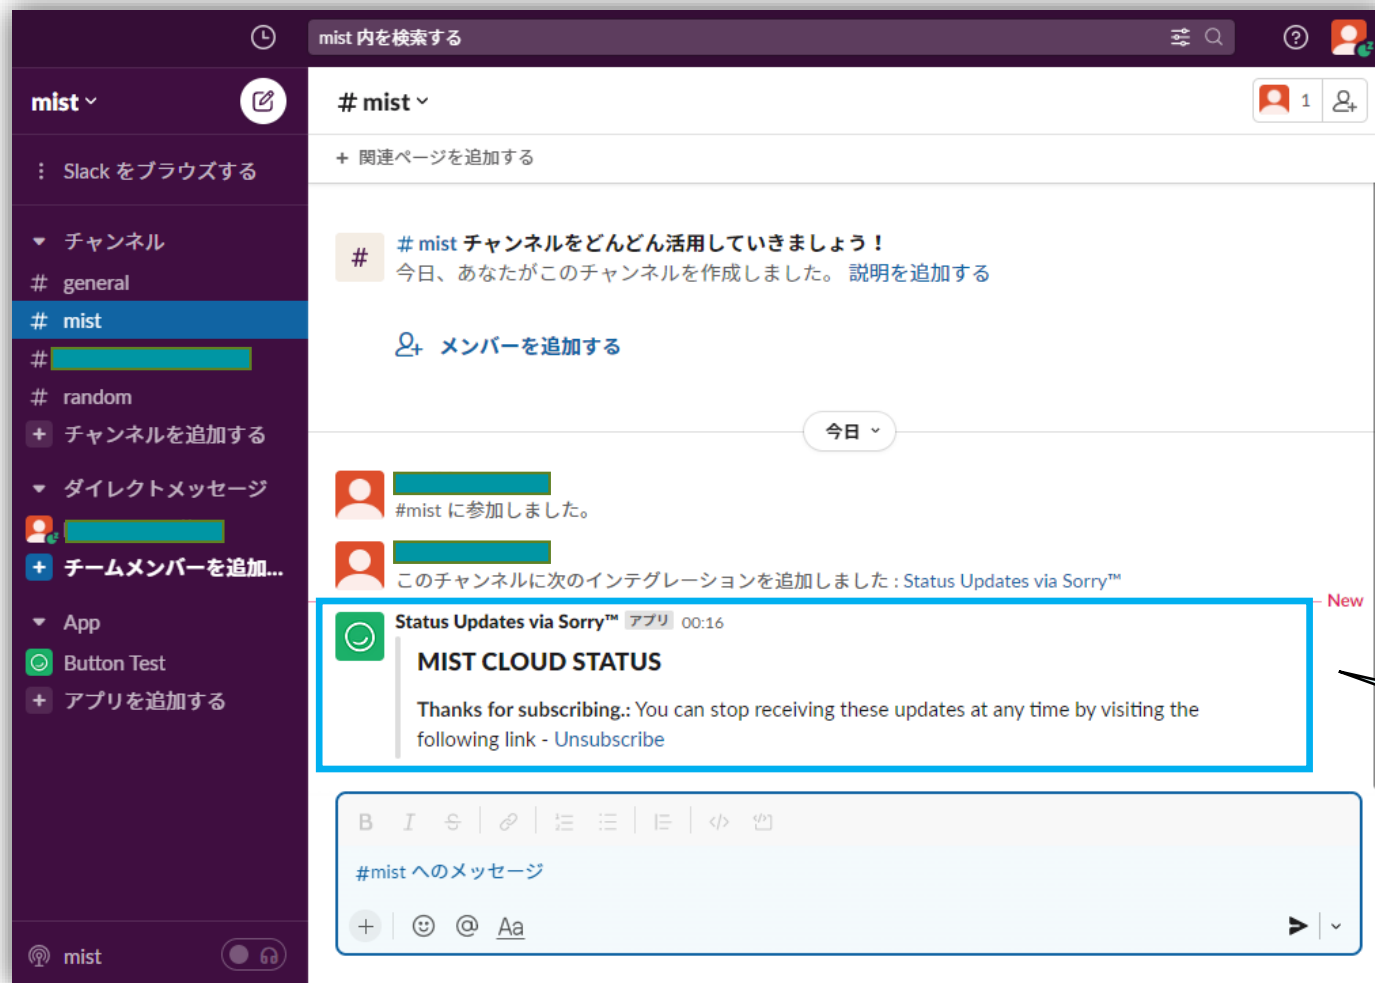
mist 内を検索する

mist

Slack をブラウズする

チャンネル
# general
# mist
#
# random
+ チャンネルを追加する

ダイレクトメッセージ

+ チームメンバーを追加...

App
Button Test
+ アプリを追加する

mist

# mist
1

+ 関連ページを追加する

# mist チャンネルをどんどん活用していきましょう！
今日、あなたがこのチャンネルを作成しました。 説明を追加する

メンバーを追加する

今日

#mist に参加しました。

このチャンネルに次のインテグレーションを追加しました : Status Updates via Sorry™

New

Status Updates via Sorry™ アプリ 00:16

MIST CLOUD STATUS

Thanks for subscribing.: You can stop receiving these updates at any time by visiting the following link - Unsubscribe

B I

#mist へのメッセージ

+ @ Aa